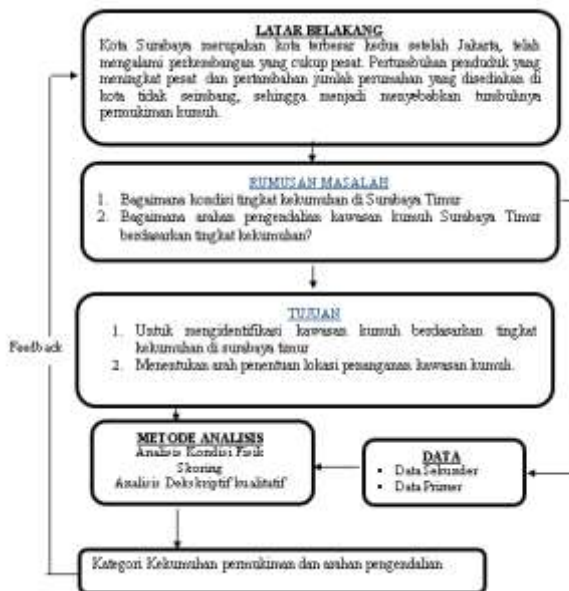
LATAR BELAKANG

Kota Surabaya merupakan kota terbesar kedua setelah Jakarta, telah mengalami perkembangan yang cukup pesat. Pertumbuhan penduduk yang meningkat pesat dan pertambahan jumlah perumahan yang disediakan di kota tidak seimbang, sehingga menjadi menyebabkan tumbuhnya permukiman kumuh.

RUMUSAN MASALAH

1. Bagaimana kondisi tingkat kekumuhan di Surabaya Timur
2. Bagaimana arahan pengendalian kawasan kumuh Surabaya Timur berdasarkan tingkat kekumuhan?

TUJUAN

1. Untuk mengidentifikasi kawasan kumuh berdasarkan tingkat kekumuhan di surabaya timur
2. Menentukan arah penentuan lokasi penanganan kawasan kumuh.

Feedback

METODE ANALISIS

Analisis Kondisi Fisik

Skoring

Analisis Deskriptif kualitatif

DATA

- Data Sekunder
- Data Primer

Kategori Kekumuhan permukiman dan arahan pengendalian